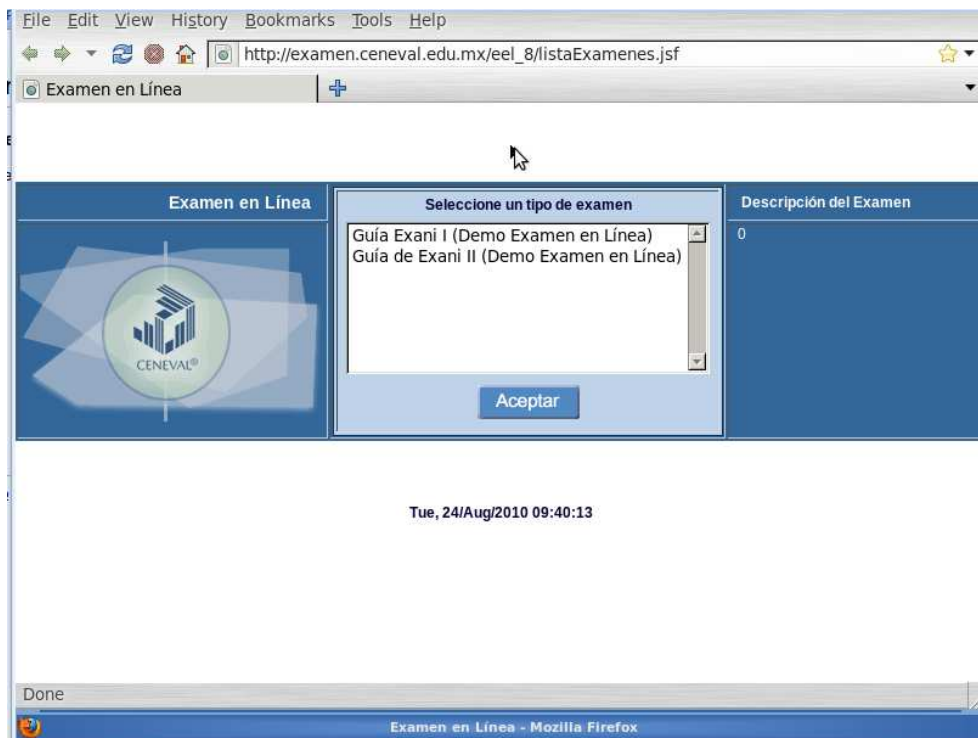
File Edit View History Bookmarks Tools Help

http://examen.ceneval.edu.mx/eel_8/listaExamenes.jsf

Examen en Línea

Examen en Línea

CENEVAL®

Seleccione un tipo de examen

Guía Exani I (Demo Examen en Línea)
Guía de Exani II (Demo Examen en Línea)

Aceptar

Descripción del Examen

0

Tue, 24/Aug/2010 09:40:13

Done

Examen en Línea - Mozilla Firefox